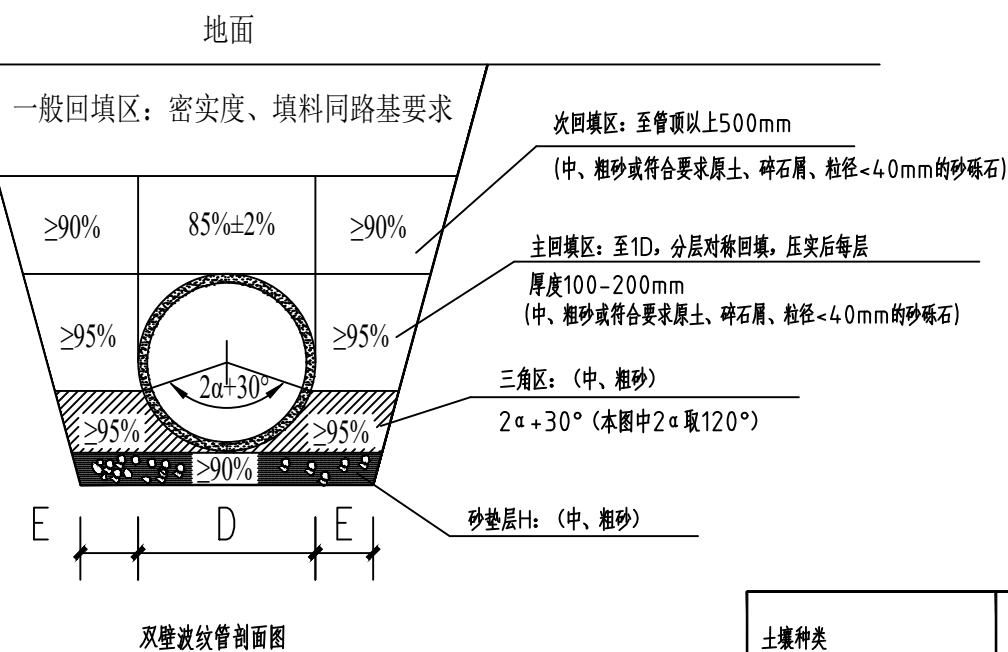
地面

一般回填区：密实度、填料同路基要求

次回填区：至管顶以上500mm

（中、粗砂或符合要求原土、碎石屑、粒径<40mm的砂砾石）

≥90%

85%±2%

≥90%

主回填区：至1D，分层对称回填，压实后每层

厚度100-200mm

（中、粗砂或符合要求原土、碎石屑、粒径<40mm的砂砾石）

≥95%

≥95%

2α+30°

三角区：（中、粗砂）

≥95%

≥95%

2α+30°（本图中2α取120°）

≥90%

E

D

E

砂垫层H：（中、粗砂）

双壁波纹管剖面图

土壤种类